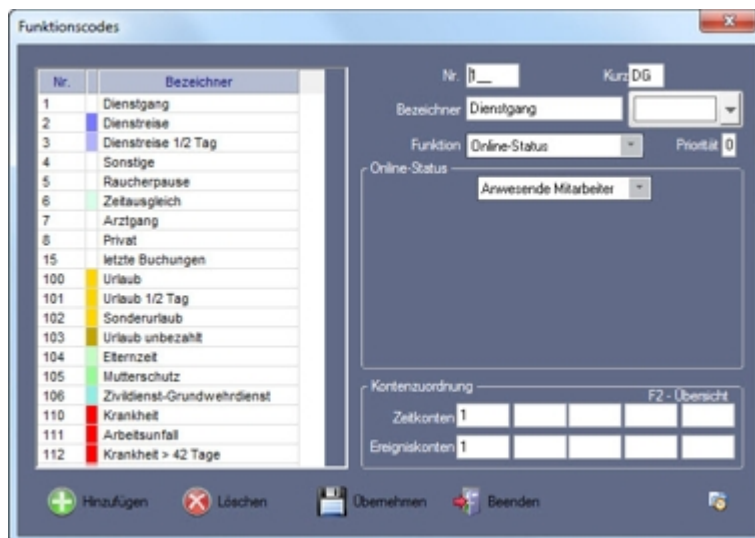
Funktionscodes

| Nr. | Bezeichner |
|---|---|
| 1 | Dienstgang |
| 2 | Dienstreise |
| 3 | Dienstreise 1/2 Tag |
| 4 | Sonstige |
| 5 | Raucherpause |
| 6 | Zeitausgleich |
| 7 | Arztgang |
| 8 | Privat |
| 15 | letzte Buchungen |
| 100 | Urlaub |
| 101 | Urlaub 1/2 Tag |
| 102 | Sonderurlaub |
| 103 | Urlaub unbezahlt |
| 104 | Elternzeit |
| 105 | Mutterschutz |
| 106 | Zivildienst-Grundwehrdienst |
| 110 | Krankheit |
| 111 | Arbeitsunfall |
| 112 | Krankheit > 42 Tage |

Nr. 1

Kurz DG

Bezeichner Dienstgang

Funktion Online-Status

Priorität 0

Online-Status

Anwesende Mitarbeiter

Kontenzuordnung

F2 - Übersicht

Zeitkonten 1

Ereigniskonten 1

Hinzufügen

Löschen

Übernehmen

Beenden